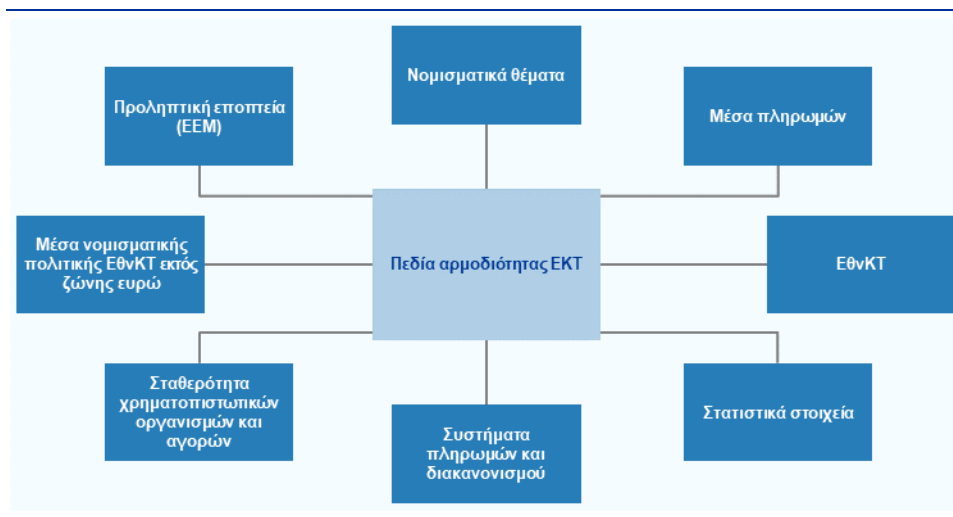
Νομισματικά θέματα

Προληπτική εποπτεία (ΕΕΜ)

Μέσα πληρωμών

Μέσα νομισματικής πολιτικής ΕθνΚΤ εκτός ζώνης ευρώ

Πεδία αρμοδιότητας ΕΚΤ

ΕθνΚΤ

Σταθερότητα χρηματοπιστωτικών οργανισμών και αγορών

Συστήματα πληρωμών και διακανονισμού

Στατιστικά στοιχεία